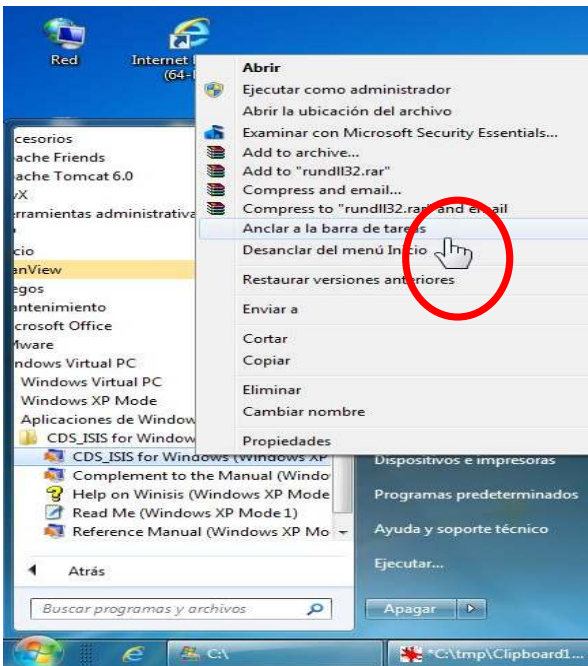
Red

Internet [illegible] (64-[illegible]

cesorios
ache Friends
ache Tomcat 6.0
X
erramientas administrativa
cio
anView
egos
antenimiento
crosoft Office
Mware
ndows Virtual PC
Windows Virtual PC
Windows XP Mode
Aplicaciones de Window
CDS_ISIS for Window
CDS_ISIS for Windows (Windows XP
Complement to the Manual (Windo
Help on Winisis (Windows XP Mode
Read Me (Windows XP Mode 1)
Reference Manual (Windows XP Mo

Atrás

Buscar programas y archivos

Abrir
Ejecutar como administrador
Abrir la ubicación del archivo
Examinar con Microsoft Security Essentials...
Add to archive...
Add to "rundll32.rar"
Compress and email...
Compress to "rundll32.rar" and email
Anclar a la barra de tareas
Desanclar del menú Inicio
Restaurar versiones anteriores
Enviar a
Cortar
Copiar
Eliminar
Cambiar nombre
Propiedades

Dispositivos e impresoras
Programas predeterminados
Ayuda y soporte técnico
Ejecutar...

Apagar

C:\

"C:\tmp\Clipboard1...